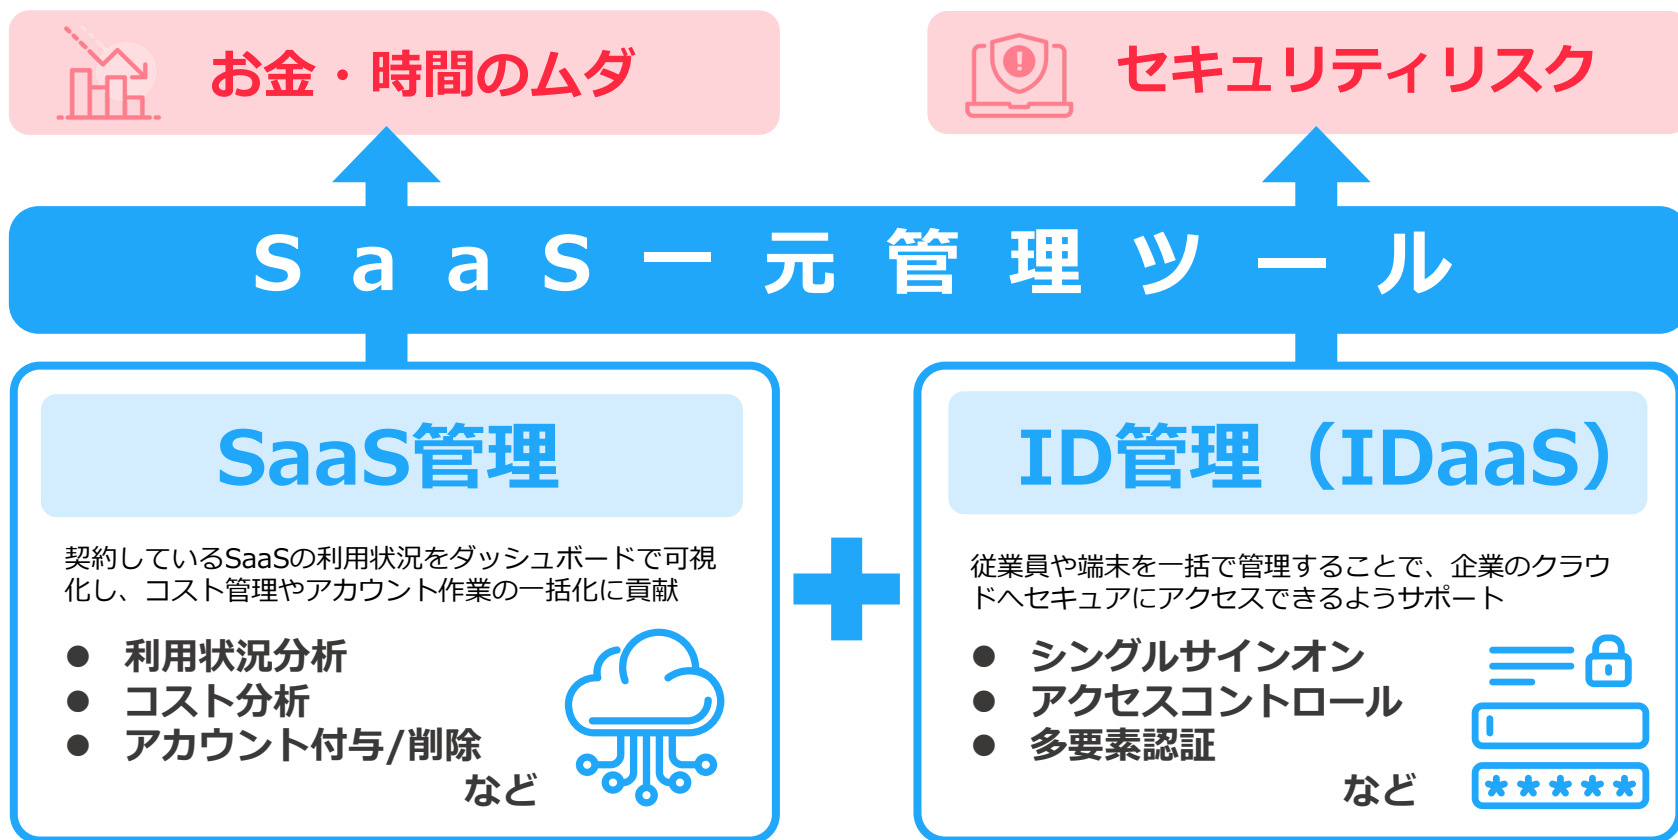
お金・時間のムダ

セキュリティリスク

SaaS一元管理ツール

SaaS管理

契約しているSaaSの利用状況をダッシュボードで可視化し、コスト管理やアカウント作業の一括化に貢献

● 利用状況分析
● コスト分析
● アカウント付与/削除
など

ID管理（IDaaS）

従業員や端末を一括で管理することで、企業のクラウドへセキュアにアクセスできるようサポート

● シングルサインオン
● アクセスコントロール
● 多要素認証
など

*****